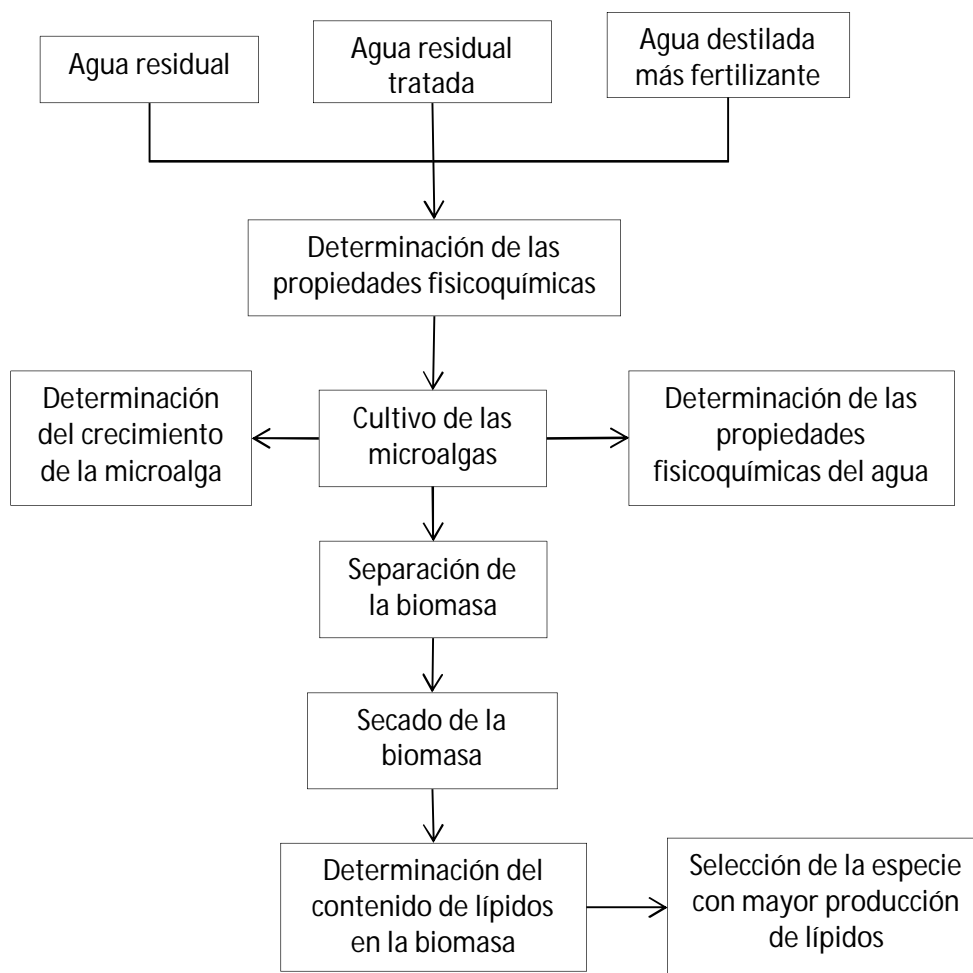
Agua residual

Agua residual tratada

Agua destilada más fertilizante

Determinación de las propiedades fisicoquímicas

Determinación del crecimiento de la microalga

Cultivo de las microalgas

Determinación de las propiedades fisicoquímicas del agua

Separación de la biomasa

Secado de la biomasa

Determinación del contenido de lípidos en la biomasa

Selección de la especie con mayor producción de lípidos